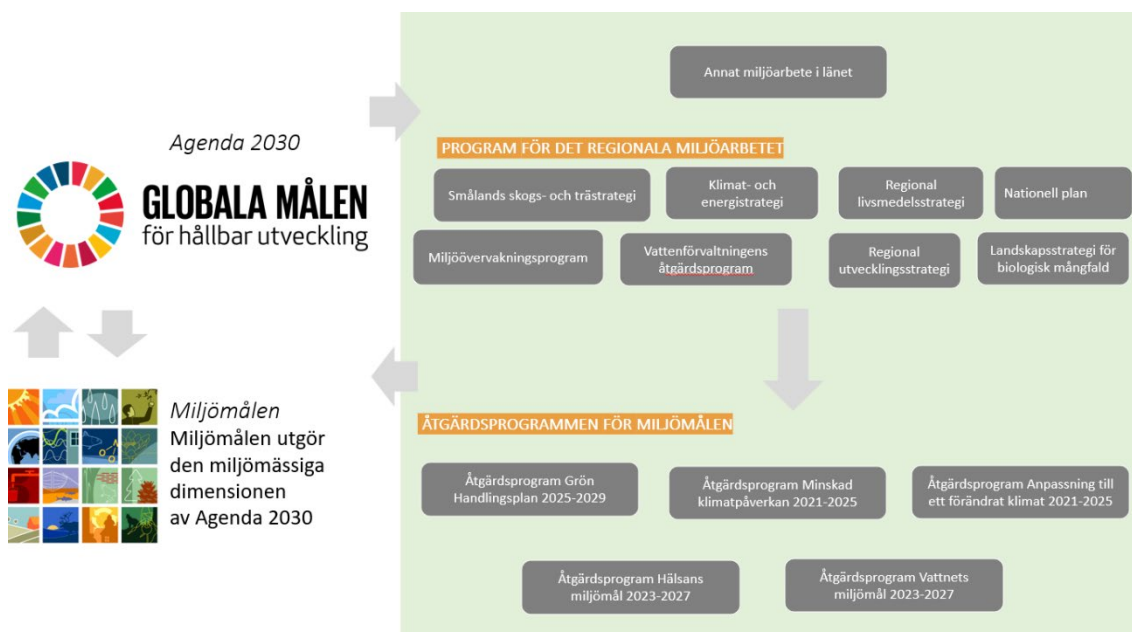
Agenda 2030

GLOBALA MÅLEN
för hållbar utveckling

Miljömålen
Miljömålen utgör den miljömässiga dimensionen av Agenda 2030

Annat miljöarbete i länet

PROGRAM FÖR DET REGIONALA MILJÖARBETET

Smålands skogs- och trästrategi

Klimat- och energistrategi

Regional livsmedelsstrategi

Nationell plan

Miljöövervakningsprogram

Vattenförvaltningens åtgärdsprogram

Regional utvecklingsstrategi

Landskapsstrategi för biologisk mångfald

ÅTGÄRDSPROGRAMMEN FÖR MILJÖMÅLEN

Åtgärdsprogram Grön Handlingsplan 2025-2029

Åtgärdsprogram Minskad klimatpåverkan 2021-2025

Åtgärdsprogram Anpassning till ett förändrat klimat 2021-2025

Åtgärdsprogram Hälsans miljömål 2023-2027

Åtgärdsprogram Vattnets miljömål 2023-2027